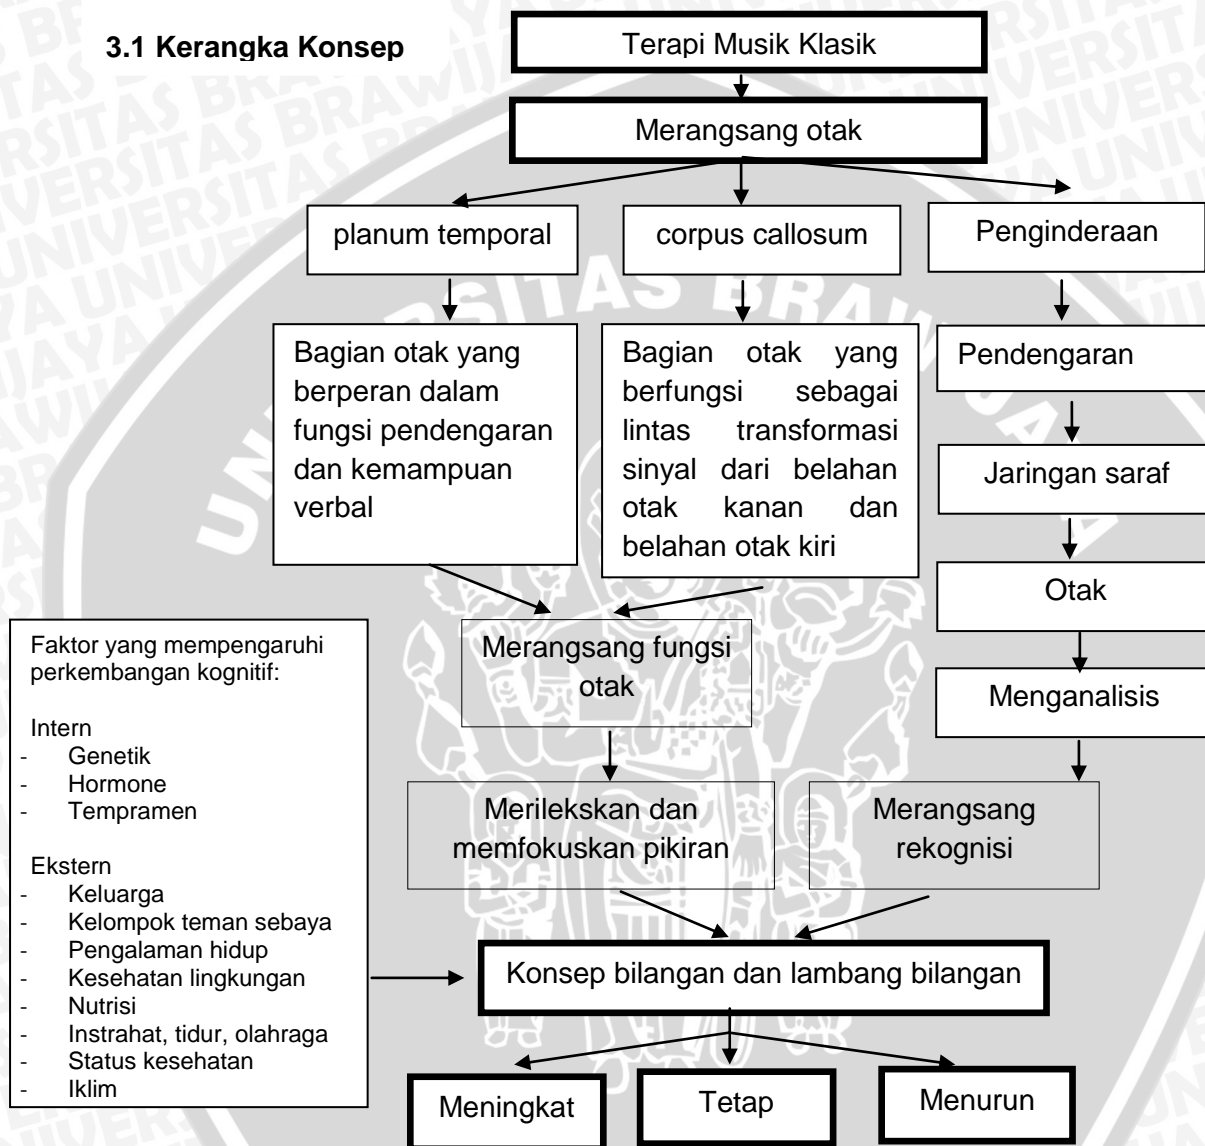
3.1 Kerangka Konsep

Terapi Musik Klasik

Merangsang otak

planum temporal

corpus callosum

Penginderaan

Bagian otak yang berperan dalam fungsi pendengaran dan kemampuan verbal

Bagian otak yang berfungsi sebagai lintas transformasi sinyal dari belahan otak kanan dan belahan otak kiri

Pendengaran

Jaringan saraf

Otak

Menganalisis

Merangsang fungsi otak

Merilekskan dan memfokuskan pikiran

Merangsang rekognisi

Faktor yang mempengaruhi perkembangan kognitif:

Intern
- Genetik
- Hormone
- Tempramen

Ekstern
- Keluarga
- Kelompok teman sebaya
- Pengalaman hidup
- Kesehatan lingkungan
- Nutrisi
- Instrahat, tidur, olahraga
- Status kesehatan
- Iklim

Konsep bilangan dan lambang bilangan

Meningkat

Tetap

Menurun